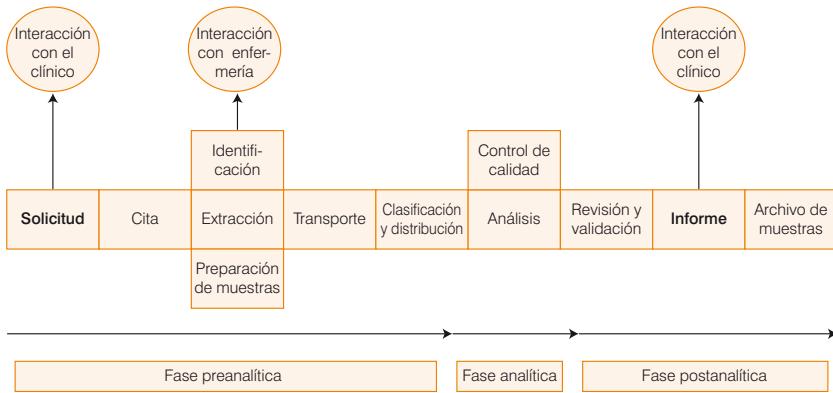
Interacción con el clínico

Interacción con enfermería

Interacción con el clínico

Identificación

Control de calidad

Solicitud

Cita

Extracción

Transporte

Clasificación y distribución

Análisis

Revisión y validación

Informe

Archivo de muestras

Preparación de muestras

Fase preanalítica

Fase analítica

Fase postanalítica